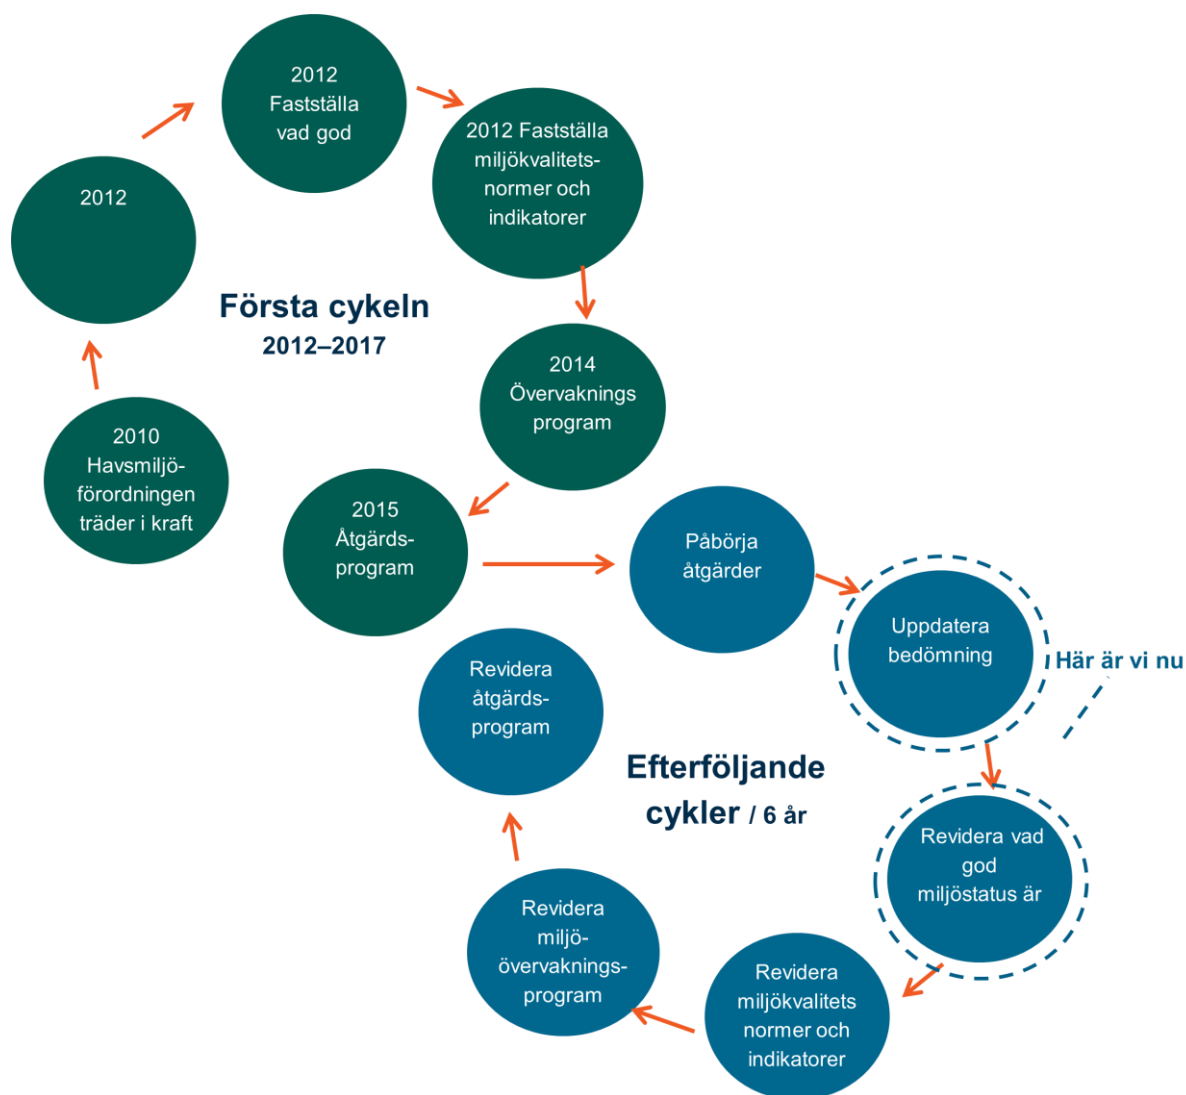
2010 Havsmiljöförordningen träder i kraft

2012

2012 Fastställa vad god

2012 Fastställa miljökvalitetsnormer och indikatorer

Första cykeln
2012–2017

2014 Övervakningsprogram

2015 Åtgärdsprogram

Påbörja åtgärder

Uppdatera bedömning

Här är vi nu

Revidera vad god miljöstatus är

Revidera miljökvalitets normer och indikatorer

Revidera miljöövervakningsprogram

Revidera åtgärdsprogram

Efterföljande cykler / 6 år